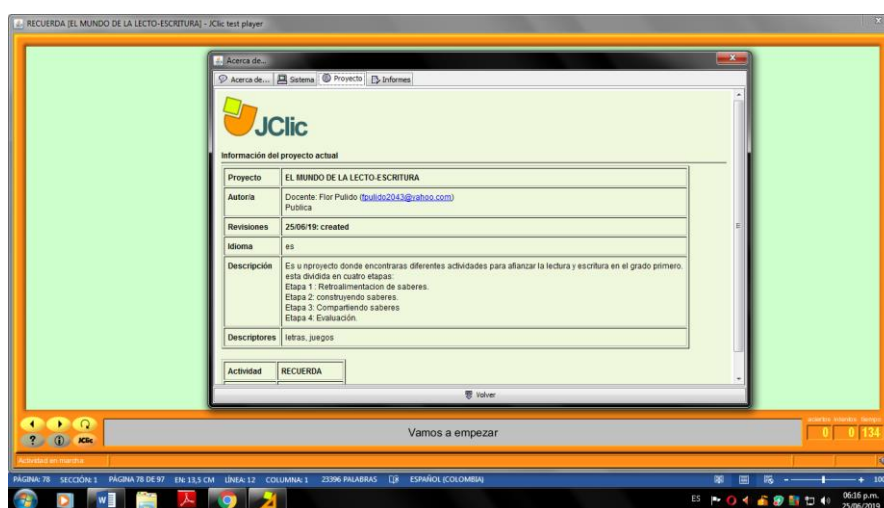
RECUERDA [EL MUNDO DE LA LECTO-ESCRITURA] - JClic test player

Acerca de...

Acerca de... Sistema Proyecto Informes

JClic

Información del proyecto actual

| Proyecto | EL MUNDO DE LA LECTO-ESCRITURA |
|---|---|
| Autoría | Docente: Flor Pulido (fpulido2043@yahoo.com) Publica |
| Revisiones | 25/06/19: created |
| Idioma | es |
| Descripción | Es u nproyecto donde encontraras diferentes actividades para afianzar la lectura y escritura en el grado primero. esta dividida en cuatro etapas: Etapa 1 : Retroalimentacion de saberes. Etapa 2: construyendo saberes. Etapa 3: Compartiendo saberes Etapa 4: Evaluación. |
| Descriptores | letras, juegos |

| Actividad | RECUERDA |
|---|---|

Volver

Vamos a empezar

aciertos intentos tiempo
0 0 134

Actividad en marcha

PÁGINA: 78 SECCIÓN: 1 PÁGINA 78 DE 97 EN: 13,5 CM LÍNEA: 12 COLUMNA: 1 23396 PALABRAS ESPAÑOL (COLOMBIA)

ES 06:16 p.m. 25/06/2019